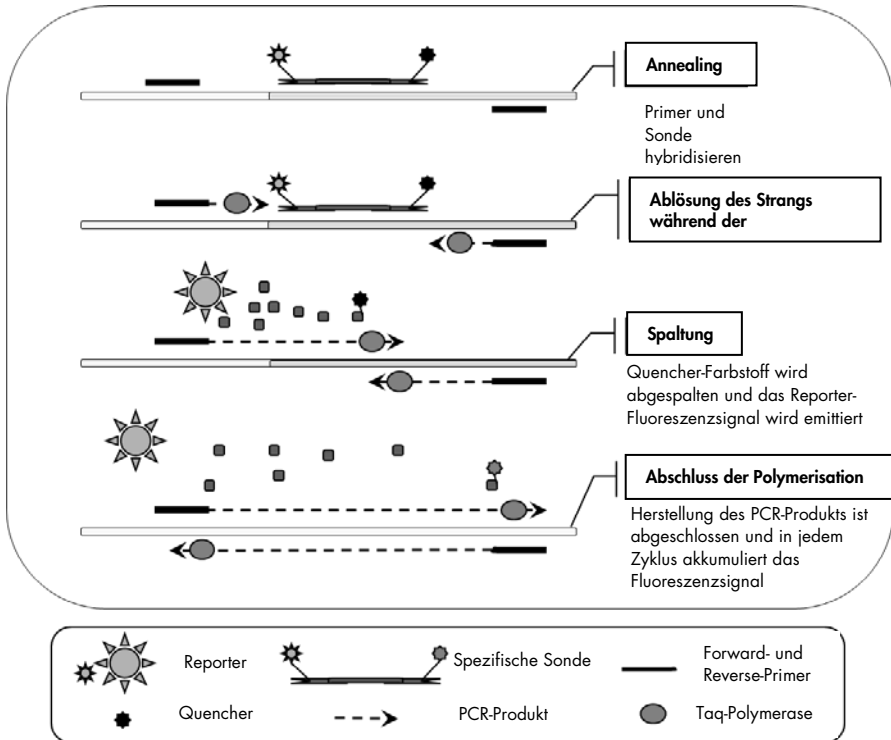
Annealing

Primer und Sonde hybridisieren

Ablösung des Strangs während der

Spaltung

Quencher-Farbstoff wird abgespalten und das Reporter-Fluoreszenzsignal wird emittiert

Abschluss der Polymerisation

Herstellung des PCR-Produkts ist abgeschlossen und in jedem Zyklus akkumuliert das Fluoreszenzsignal

Reporter

Spezifische Sonde

Forward- und Reverse-Primer

Quencher

PCR-Produkt

Taq-Polymerase